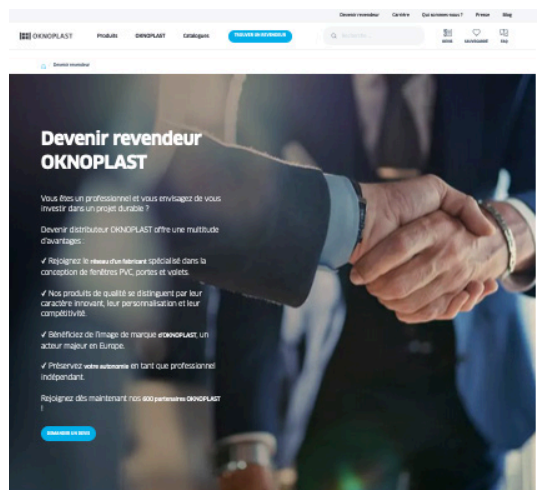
Devenir revendeur Carrière Qui sommes-nous ? Presse Blog

OKNOPLAST Produits OKNOPLAST Catalogues TROUVER UN REVENDEUR Recherche Devis Showroom FAQ

Devenir revendeur

Devenir revendeur OKNOPLAST

Vous êtes un professionnel et vous envisagez de vous investir dans un projet durable ?

Devenir distributeur OKNOPLAST offre une multitude d'avantages :

✓ Rejoignez le réseau d'un fabricant spécialisé dans la conception de fenêtres PVC, portes et volets.

✓ Nos produits de qualité se distinguent par leur caractère innovant, leur personnalisation et leur compétitivité.

✓ Bénéficiez de l'image de marque d'OKNOPLAST, un acteur majeur en Europe.

✓ Préservez votre autonomie en tant que professionnel indépendant.

Rejoignez dès maintenant nos 600 partenaires OKNOPLAST !

DEMANDER UN DEVIS